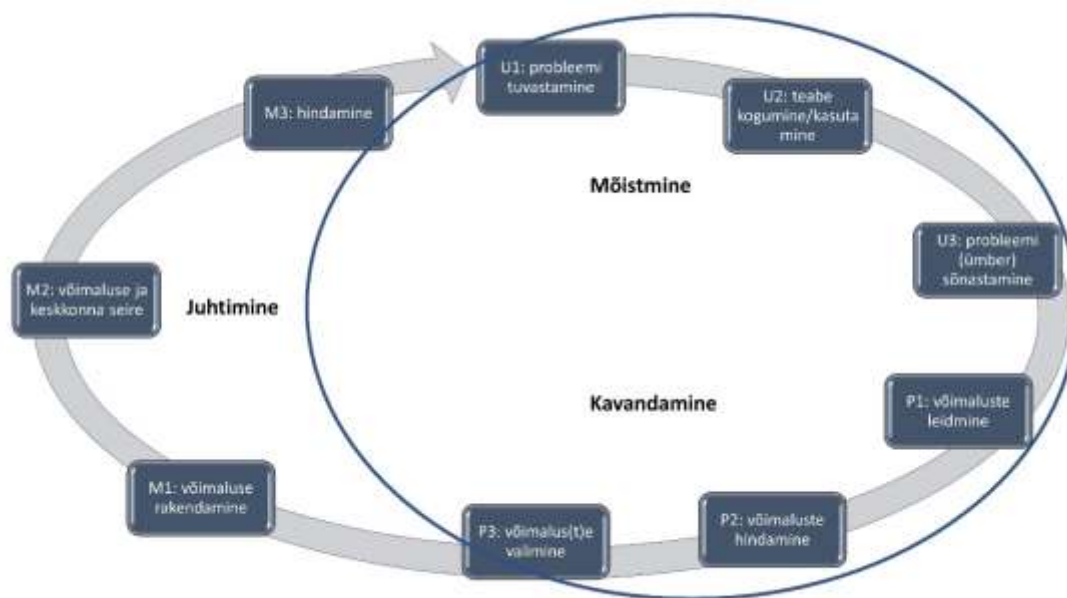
U1: probleemi tuvastamine

U2: teabe kogumine/kasutamine

Mõistmine

U3: probleemi (ümber) sõnastamine

P1: võimaluste leidmine

Kavandamine

P2: võimaluste hindamine

P3: võimalus(t)e valimine

M1: võimaluse rakendamine

Juhtimine

M2: võimaluse ja keskkonna seire

M3: hindamine